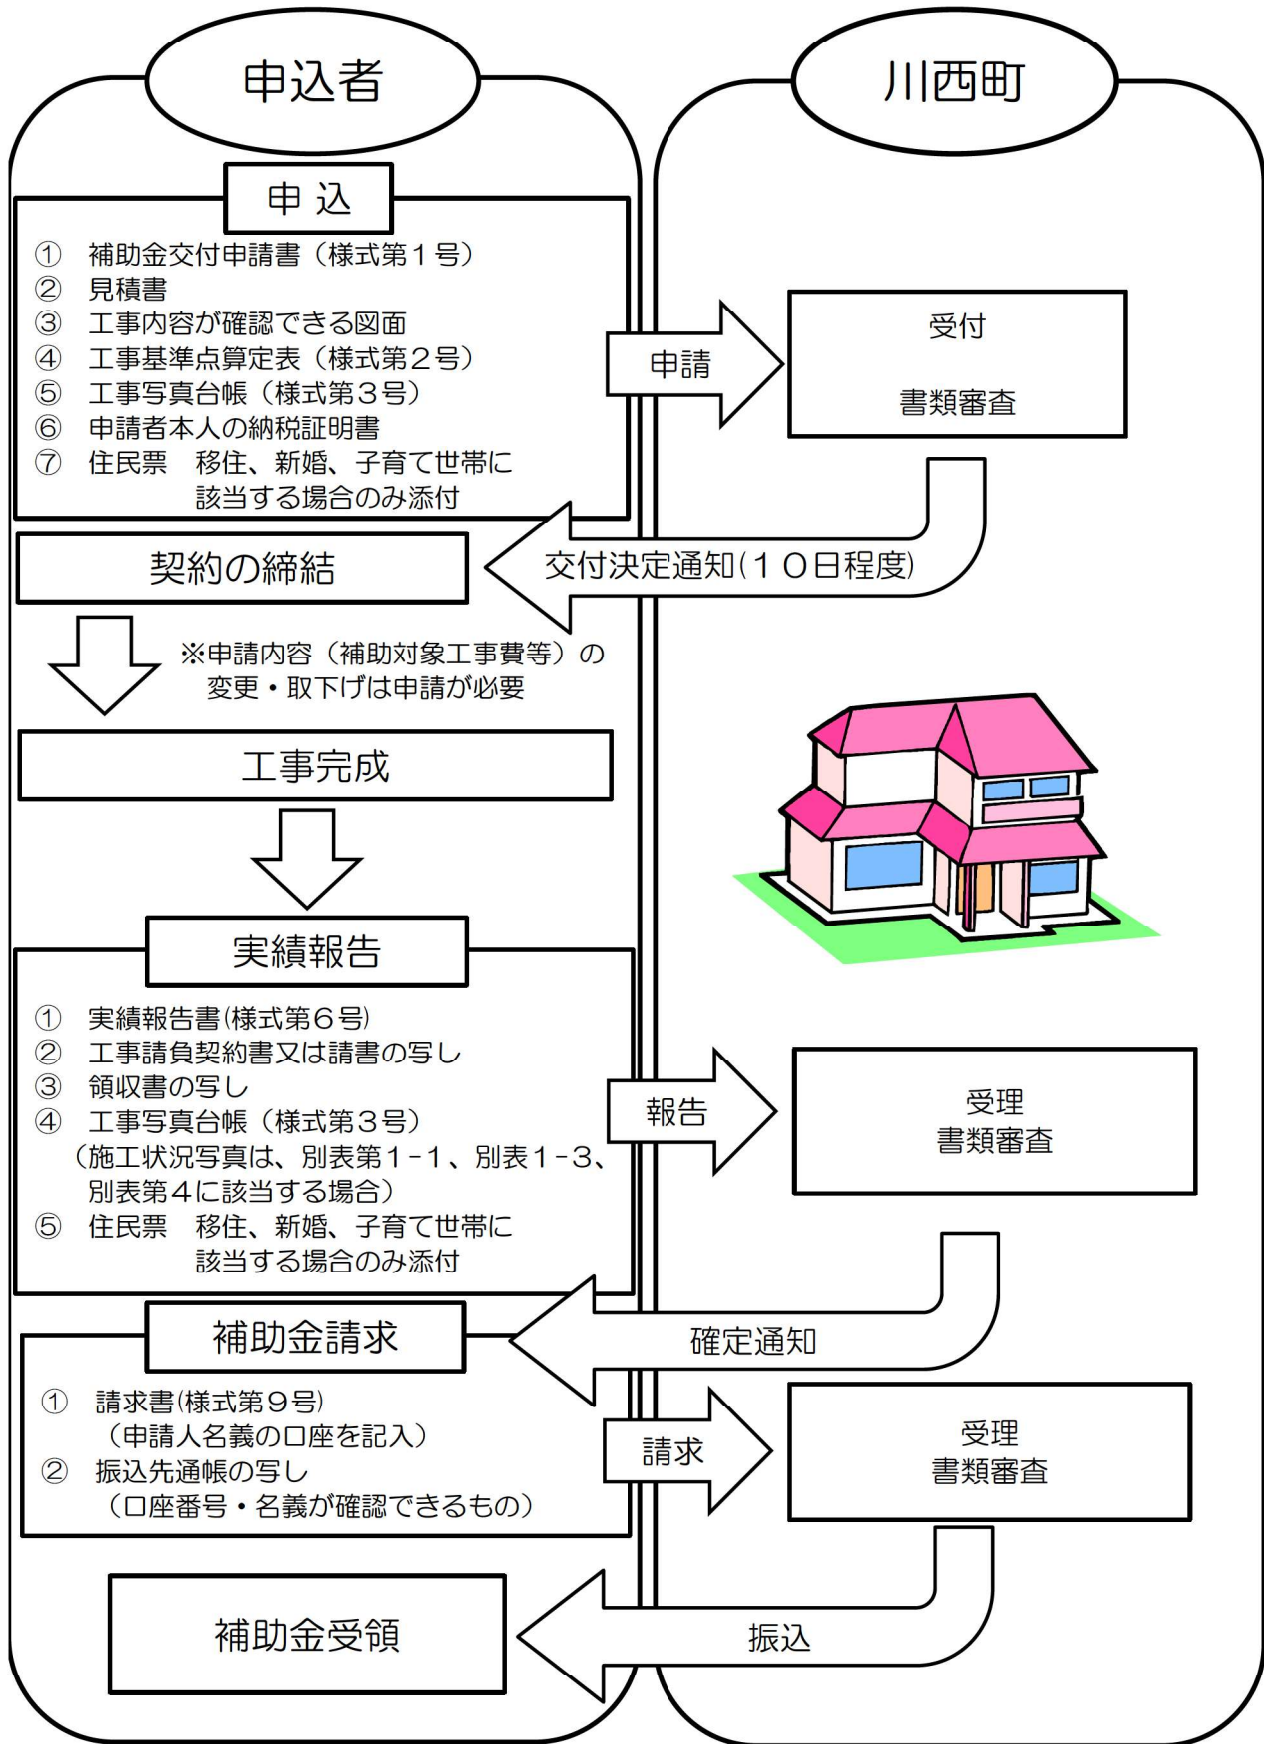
申込者

川西町

申 込

① 補助金交付申請書（様式第１号）
② 見積書
③ 工事内容が確認できる図面
④ 工事基準点算定表（様式第２号）
⑤ 工事写真台帳（様式第３号）
⑥ 申請者本人の納税証明書
⑦ 住民票 移住、新婚、子育て世帯に該当する場合のみ添付

申請

受付

書類審査

契約の締結

交付決定通知(１０日程度)

※申請内容（補助対象工事費等）の変更・取下げは申請が必要

工事完成

実績報告

① 実績報告書(様式第６号)
② 工事請負契約書又は請書の写し
③ 領収書の写し
④ 工事写真台帳（様式第３号）
（施工状況写真は、別表第１-１、別表１-３、別表第４に該当する場合）
⑤ 住民票 移住、新婚、子育て世帯に該当する場合のみ添付

報告

受理
書類審査

補助金請求

確定通知

① 請求書(様式第９号)
（申請人名義の口座を記入）
② 振込先通帳の写し
（口座番号・名義が確認できるもの）

請求

受理
書類審査

補助金受領

振込